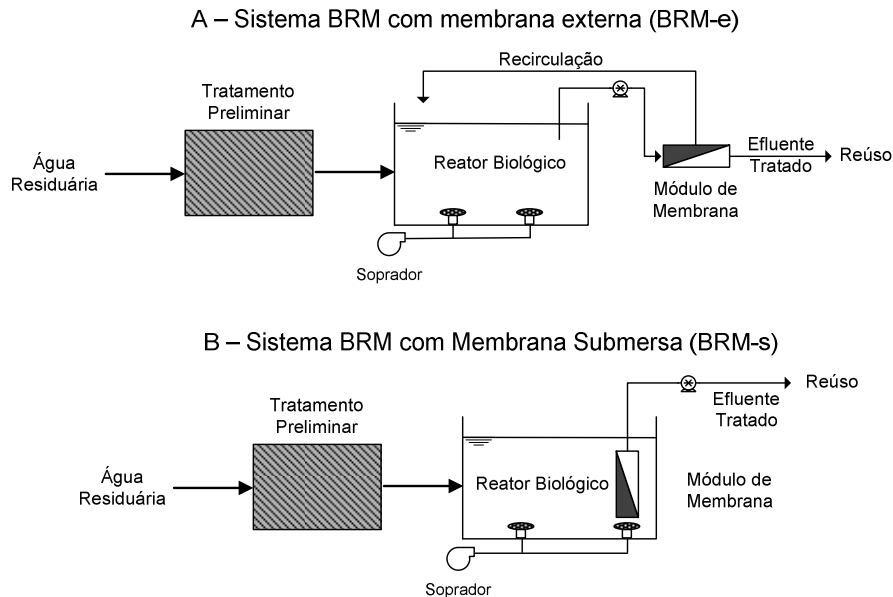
A – Sistema BRM com membrana externa (BRM-e)

Recirculação

Tratamento Preliminar

Água Residuária

Reator Biológico

Efluente Tratado

Reúso

Módulo de Membrana

Soprador

B – Sistema BRM com Membrana Submersa (BRM-s)

Reúso

Efluente Tratado

Tratamento Preliminar

Água Residuária

Reator Biológico

Módulo de Membrana

Soprador